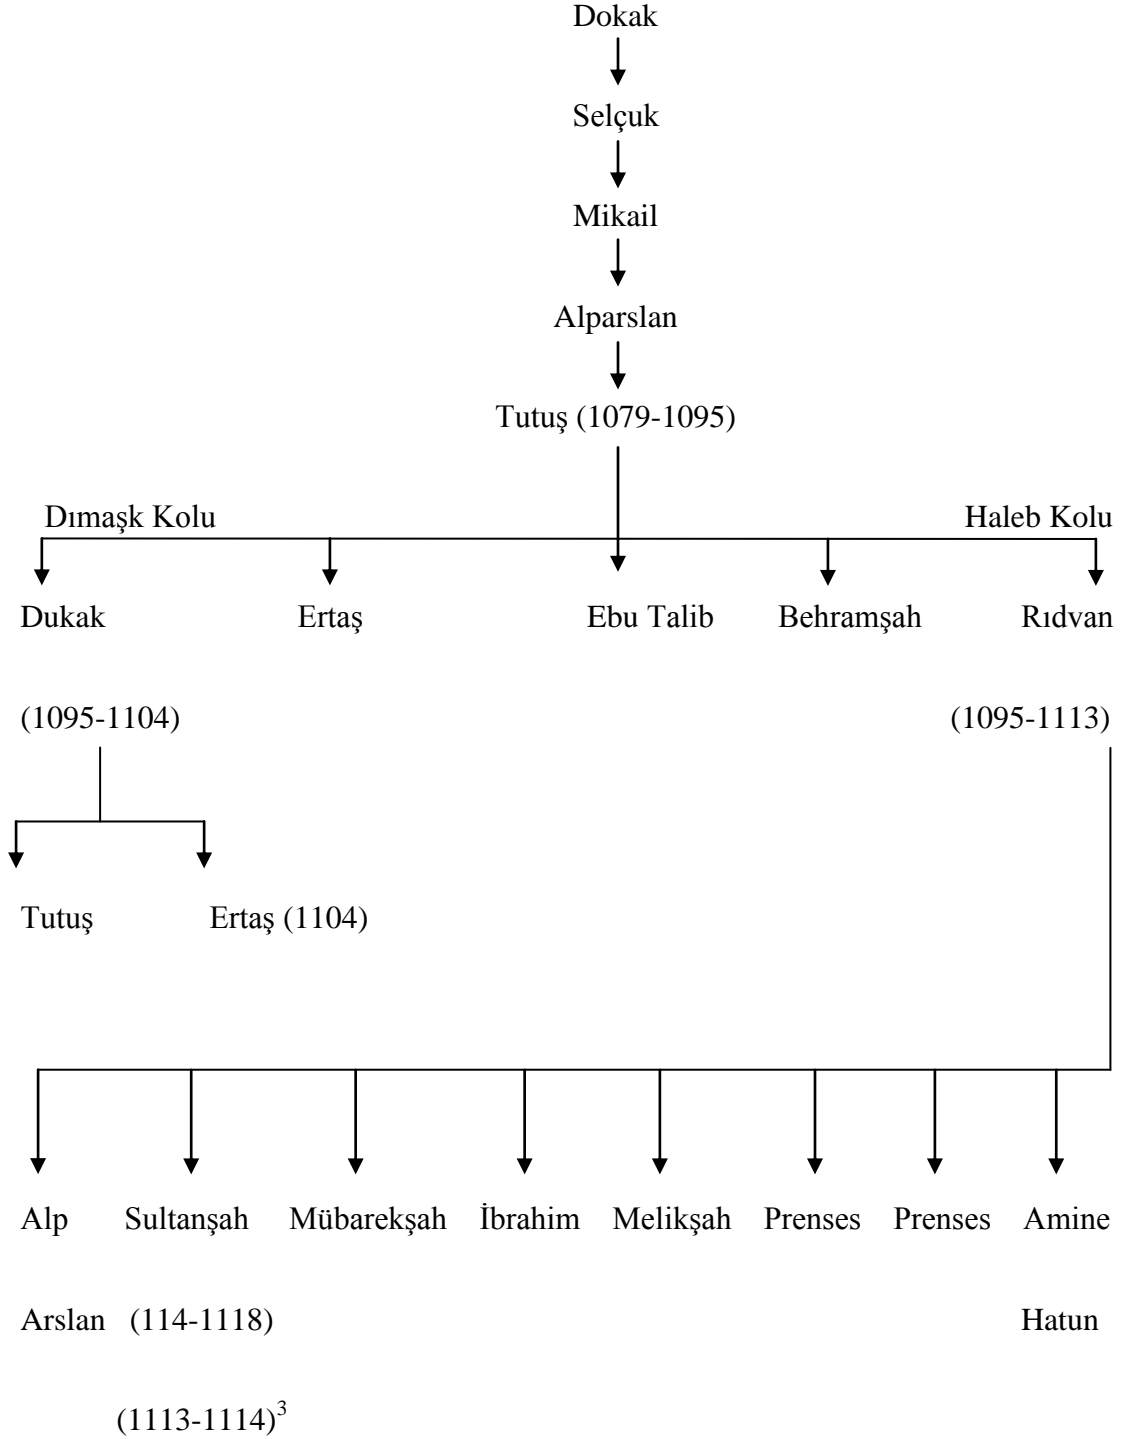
Dokak

Selçuk

Mikail

Alparslan

Tutuş (1079-1095)

Dımaşk Kolu

Haleb Kolu

Dukak (1095-1104)

Ertaş

Ebu Talib

Behramşah

Rıdvan (1095-1113)

Tutuş

Ertaş (1104)

Alp Arslan (1113-1114)$^3$

Sultanşah (114-1118)

Mübarekşah

İbrahim

Melikşah

Prenses

Prenses

Amine Hatun